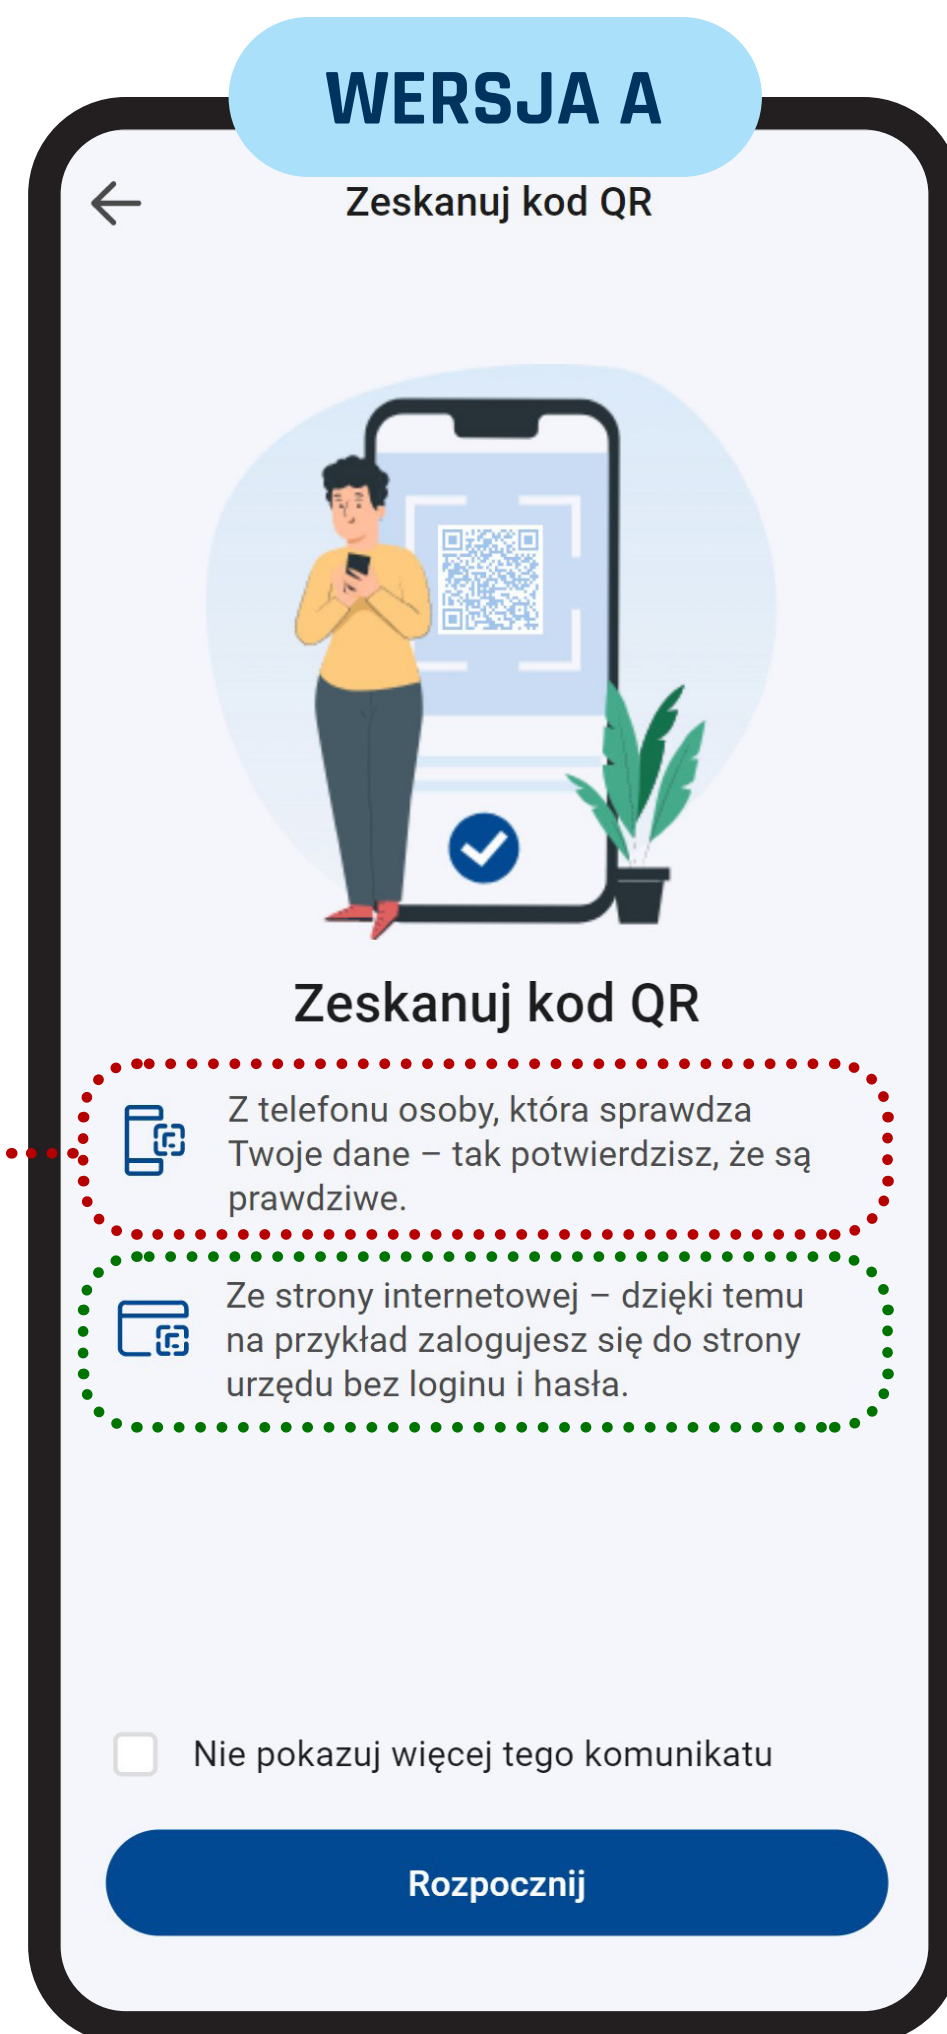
WERSJA A

Zeskanuj kod QR

Zeskanuj kod QR

Z telefonu osoby, która sprawdza Twoje dane – tak potwierdzisz, że są prawdziwe.

Ze strony internetowej – dzięki temu na przykład zalogujesz się do strony urzędu bez loginu i hasła.

Nie pokazuj więcej tego komunikatu

Rozpocznij